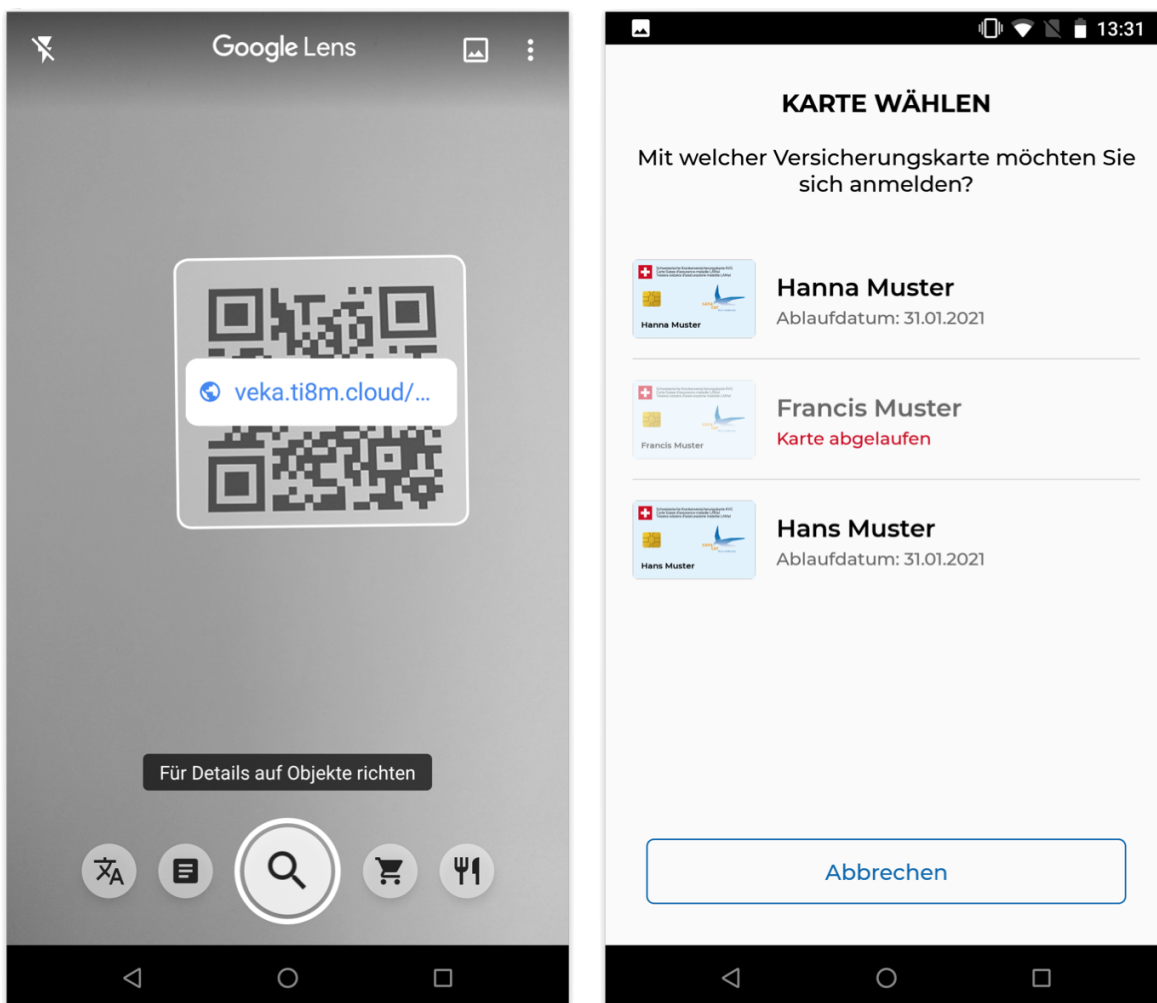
Google Lens

veka.ti8m.cloud/...

Für Details auf Objekte richten

13:31

KARTE WÄHLEN

Mit welcher Versicherungskarte möchten Sie sich anmelden?

Hanna Muster

Hanna Muster
Ablaufdatum: 31.01.2021

Francis Muster

Francis Muster
Karte abgelaufen

Hans Muster

Hans Muster
Ablaufdatum: 31.01.2021

Abbrechen